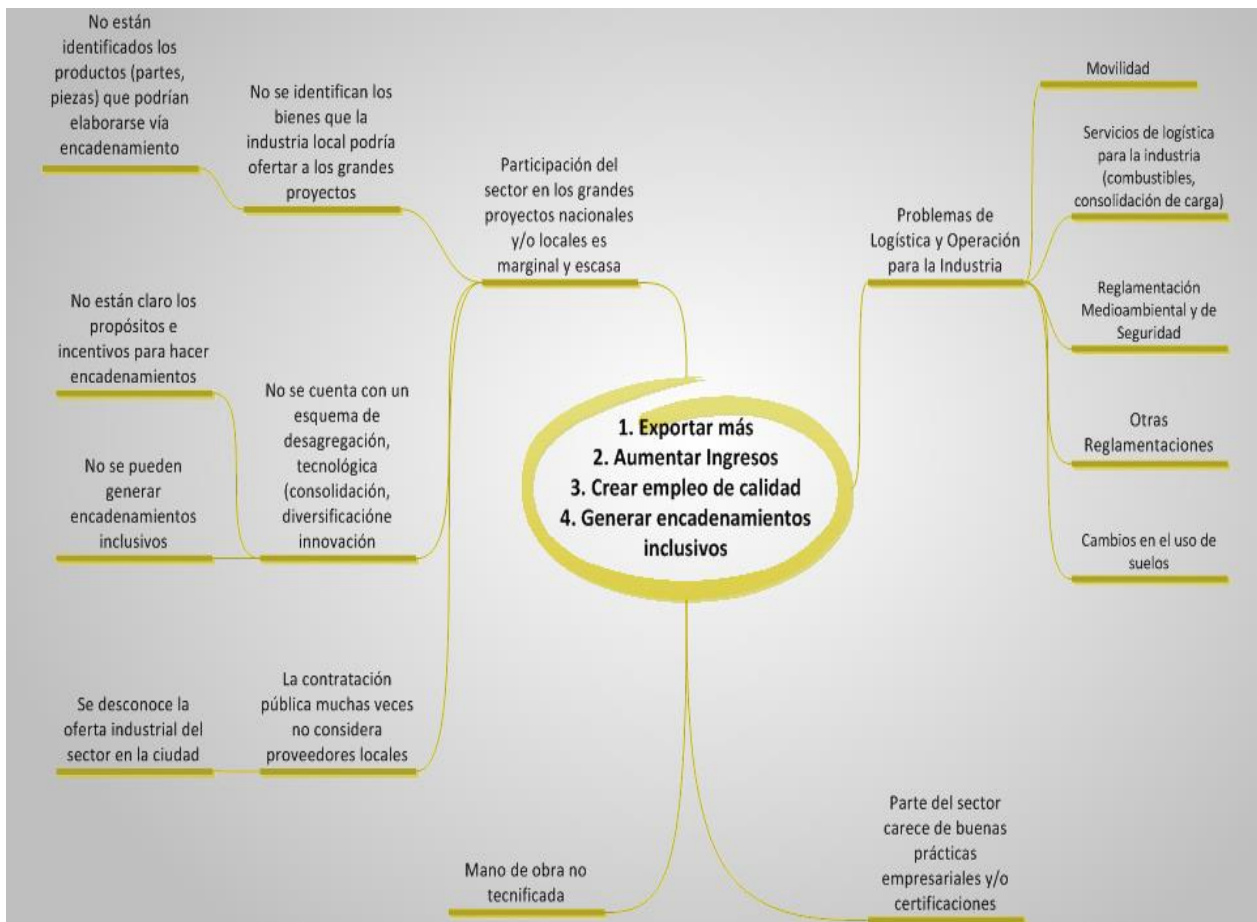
No están identificados los productos (partes, piezas) que podrían elaborarse vía encadenamiento

No se identifican los bienes que la industria local podría ofertar a los grandes proyectos

Participación del sector en los grandes proyectos nacionales y/o locales es marginal y escasa

No están claro los propósitos e incentivos para hacer encadenamientos

No se cuenta con un esquema de desagregación, tecnológica (consolidación, diversificacióne innovación

No se pueden generar encadenamientos inclusivos

Se desconoce la oferta industrial del sector en la ciudad

La contratación pública muchas veces no considera proveedores locales

1. Exportar más
2. Aumentar Ingresos
3. Crear empleo de calidad
4. Generar encadenamientos inclusivos

Problemas de Logística y Operación para la Industria

Movilidad

Servicios de logística para la industria (combustibles, consolidación de carga)

Reglamentación Medioambiental y de Seguridad

Otras Reglamentaciones

Cambios en el uso de suelos

Mano de obra no tecnificada

Parte del sector carece de buenas prácticas empresariales y/o certificaciones